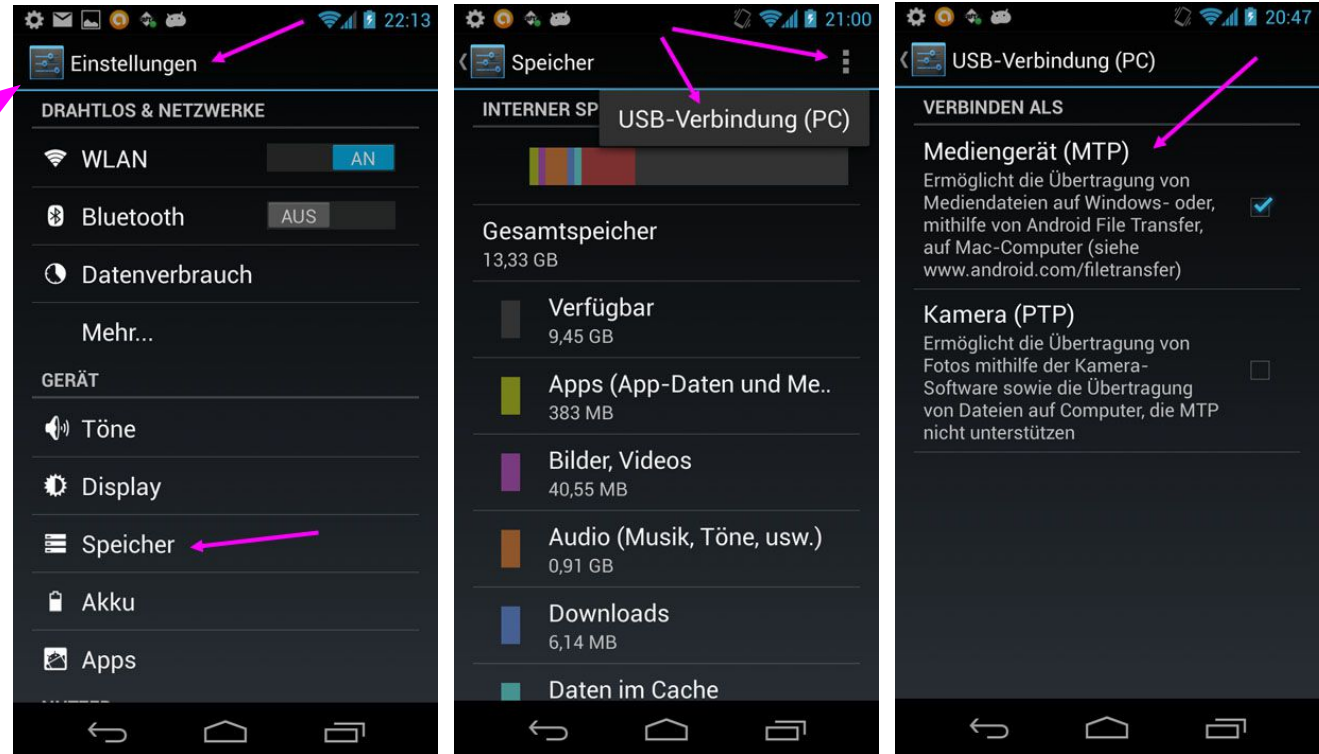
22:13

Einstellungen

DRAHTLOS & NETZWERKE

WLAN AN

Bluetooth AUS

Datenverbrauch

Mehr...

GERÄT

Töne

Display

Speicher

Akku

Apps

21:00

Speicher

INTERNER SP

USB-Verbindung (PC)

Gesamtspeicher
13,33 GB

Verfügbar
9,45 GB

Apps (App-Daten und Me..
383 MB

Bilder, Videos
40,55 MB

Audio (Musik, Töne, usw.)
0,91 GB

Downloads
6,14 MB

Daten im Cache

20:47

USB-Verbindung (PC)

VERBINDEN ALS

Mediengerät (MTP)
Ermöglicht die Übertragung von Mediendateien auf Windows- oder, mithilfe von Android File Transfer, auf Mac-Computer (siehe www.android.com/filetransfer)

Kamera (PTP)
Ermöglicht die Übertragung von Fotos mithilfe der Kamera-Software sowie die Übertragung von Dateien auf Computer, die MTP nicht unterstützen